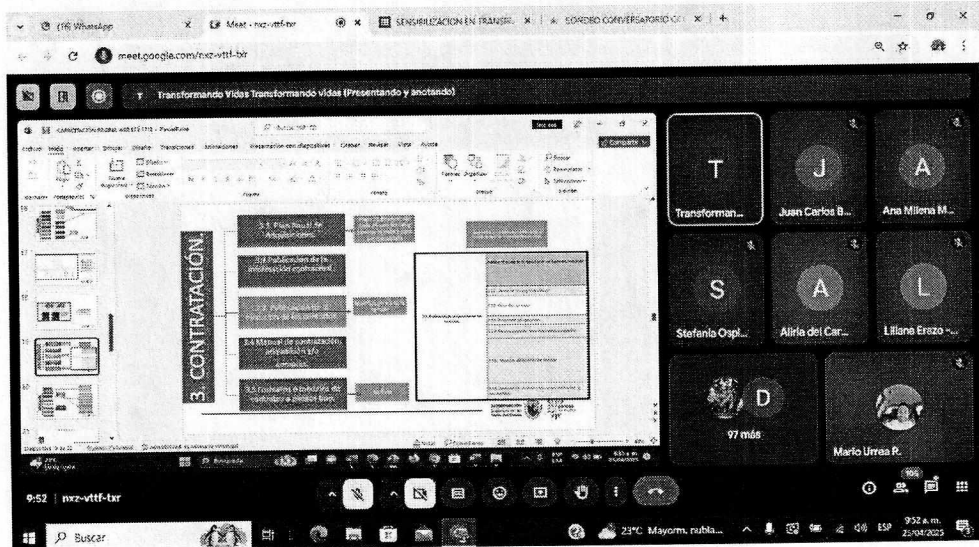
(19) WhatsApp
Meet - nxz-vttf-txr
SENSIBILIZACION EN TRANSP...
SONDEO CONVERSATORIO C...
meet.google.com/nxz-vttf-txr

Transformando Vidas Transformando vidas (Presentando y anotando)

CONSTRUCCIÓN...
Archivo Inicio Insertar Dibujar Diseño Transiciones Animaciones Presentación con diapositivas Grabar Revisar Vista Ayuda
Compartir

3. CONTRATACIÓN
3.1 Plan Anual de Adquisiciones
3.2 Publicación de la información contractual
3.3 Publicación de la ejecución de los contratos
3.4 Manual de contratación, adquisición y/o compras
3.5 Formatos o modelos de contratos o pliegos tipo

Diapositiva 9 de 22

Transforman...
Juan Carlos B...
Ana Milena M...
Stefania Ospi...
Alirla del Car...
Liliane Erazo -...
97 más
Mario Urrea R.

9:52 | nxz-vttf-txr
105

Buscar
23°C Mayorm. nubla...
ESP
9:52 a.m.
23/04/2025